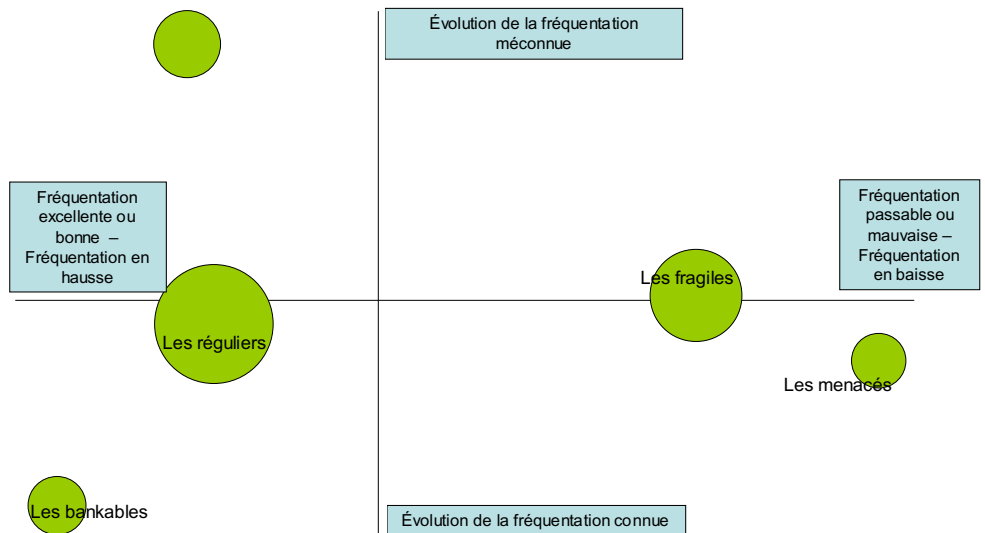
Évolution de la fréquentation méconnue

Fréquentation excellente ou bonne – Fréquentation en hausse

Fréquentation passable ou mauvaise – Fréquentation en baisse

Les fragiles

Les réguliers

Les menacés

Les bankables

Évolution de la fréquentation connue